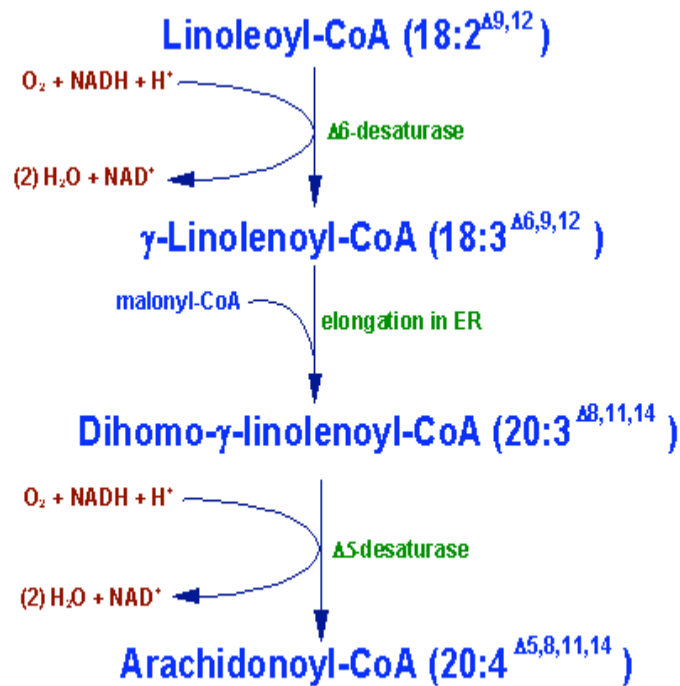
Linoleoyl-CoA (18:2$^{\Delta9,12}$)

$O_2$ + NADH + $H^+$

Δ6-desaturase

(2) $H_2O$ + $NAD^+$

γ-Linolenoyl-CoA (18:3$^{\Delta6,9,12}$)

malonyl-CoA

elongation in ER

Dihomo-γ-linolenoyl-CoA (20:3$^{\Delta8,11,14}$)

$O_2$ + NADH + $H^+$

Δ5-desaturase

(2) $H_2O$ + $NAD^+$

Arachidonoyl-CoA (20:4$^{\Delta5,8,11,14}$)